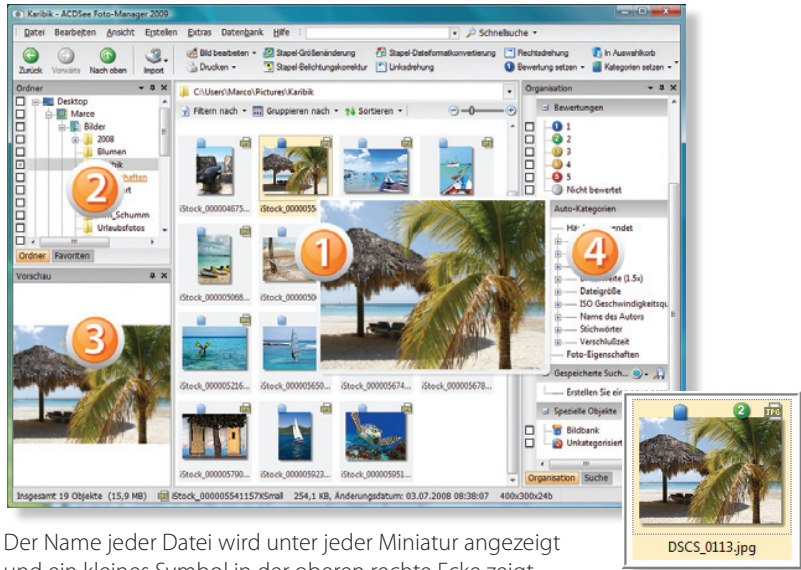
Karibik - ACDSee Foto-Manager 2009

Datei Bearbeiten Ansicht Erstellen Extras Datenbank Hilfe

Schnellsuche

Zurück Vorwärts Nach oben Import

Bild bearbeiten Stapel-Größenänderung Stapel-Dateiformatkonvertierung Rechtsdrehung In Auswahlkorb

Drucken Stapel-Belichtungskorrektur Linksdrehung Bewertung setzen Kategorien setzen

Ordner

Desktop
Marco
Bilder
2008
Blumen
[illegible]ibik
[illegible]haften
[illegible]rt
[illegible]n_Schumm
Urlaubsfotos

Ordner Favoriten

Vorschau

C:\Users\Marco\Pictures\Karibik

Filtern nach Gruppieren nach Sortieren

iStock_000004675... iStock_00000554... iStock_000005068... iStock_00000506... iStock_000005216... iStock_000005650... iStock_000005674... iStock_000005678... iStock_000005790... iStock_000005923... iStock_000005951...

Organisation

Bewertungen
1
2
3
4
5
Nicht bewertet

Auto-Kategorien
Hä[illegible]ndet
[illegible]rte (1.5x)
Dateigröße
ISO Geschwindigkeitsqu
Name des Autors
Stichwörter
Verschlußzeit
Foto-Eigenschaften

Gespeicherte Such...
Erstellen Sie ei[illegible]

Spezielle Objekte
Bildbank
Unkategorisiert

Organisation Suche

Insgesamt 19 Objekte (15,9 MB) iStock_000005541157XSmall 254,1 KB, Änderungsdatum: 03.07.2008 20:08:07 400x300x24b

1 2 3 4

2 JPG

DSCS_0113.jpg

Der Name jeder Datei wird unter jeder Miniatur angezeigt und ein kleines Symbol in der oberen rechte Ecke zeigt